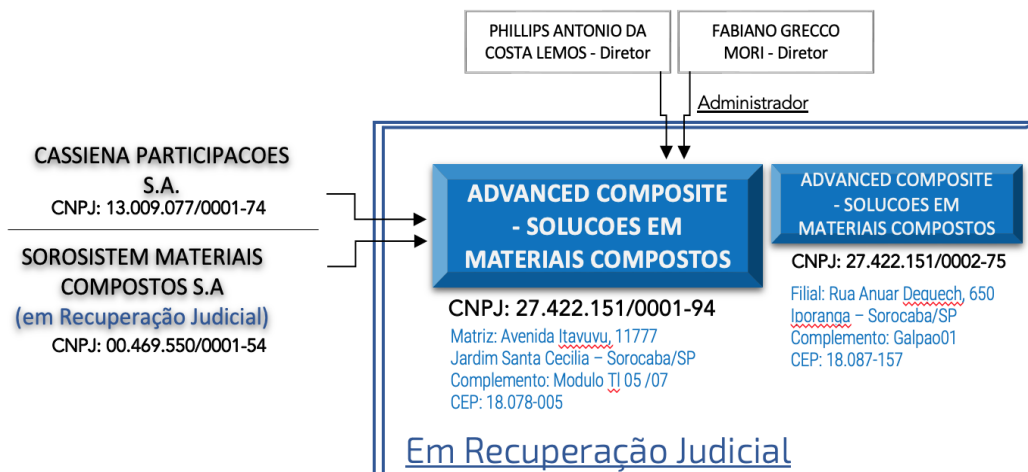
PHILLIPS ANTONIO DA COSTA LEMOS - Diretor

FABIANO GRECCO MORI - Diretor

Administrador

CASSIENA PARTICIPACOES S.A.
CNPJ: 13.009.077/0001-74

SOROSISTEM MATERIAIS COMPOSTOS S.A
(em Recuperação Judicial)
CNPJ: 00.469.550/0001-54

ADVANCED COMPOSITE - SOLUCOES EM MATERIAIS COMPOSTOS

CNPJ: 27.422.151/0001-94
Matriz: Avenida Itavuvu, 11777
Jardim Santa Cecilia – Sorocaba/SP
Complemento: Modulo TI 05 /07
CEP: 18.078-005

ADVANCED COMPOSITE - SOLUCOES EM MATERIAIS COMPOSTOS

CNPJ: 27.422.151/0002-75
Filial: Rua Anuar Dequech, 650
Iporanga – Sorocaba/SP
Complemento: Galpao01
CEP: 18.087-157

Em Recuperação Judicial